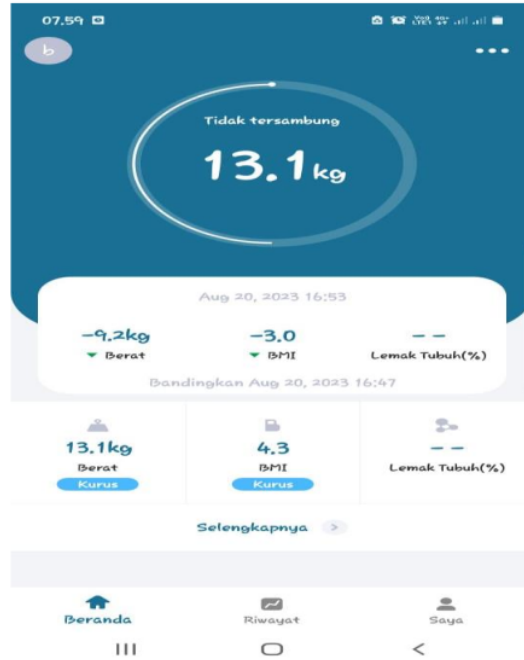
07.59

b

Tidak tersambung

13.1kg

Aug 20, 2023 16:53

| −9.2kg | −3.0 | – – |
|---|---|---|
| Berat | BMI | Lemak Tubuh(%) |

Bandingkan Aug 20, 2023 16:47

| 13.1kg | 4.3 | – – |
|---|---|---|
| Berat | BMI | Lemak Tubuh(%) |
| Kurus | Kurus | |

Selengkapnya

Beranda Riwayat Saya